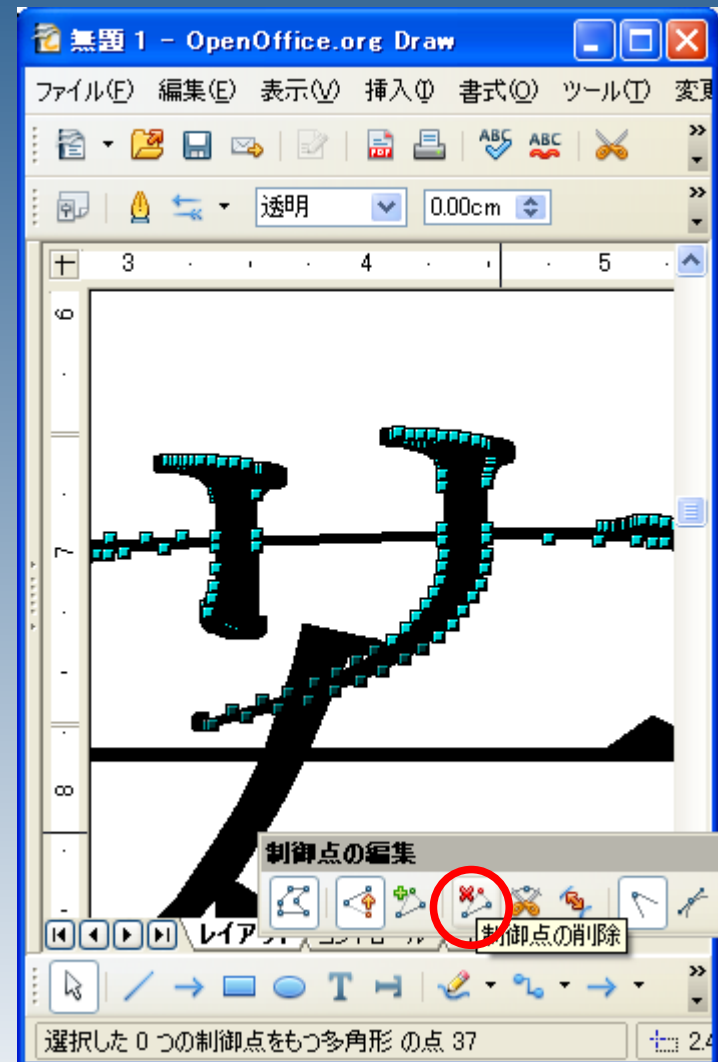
無題 1 - OpenOffice.org Draw

ファイル(F) 編集(E) 表示(V) 挿入(I) 書式(O) ツール(T) 変更

透明

0.00cm

3 4 5

6

7

8

制御点の編集

レイアウト コントロール

制御点の削除

選択した 0 つの制御点をもつ多角形 の点 37

2.4